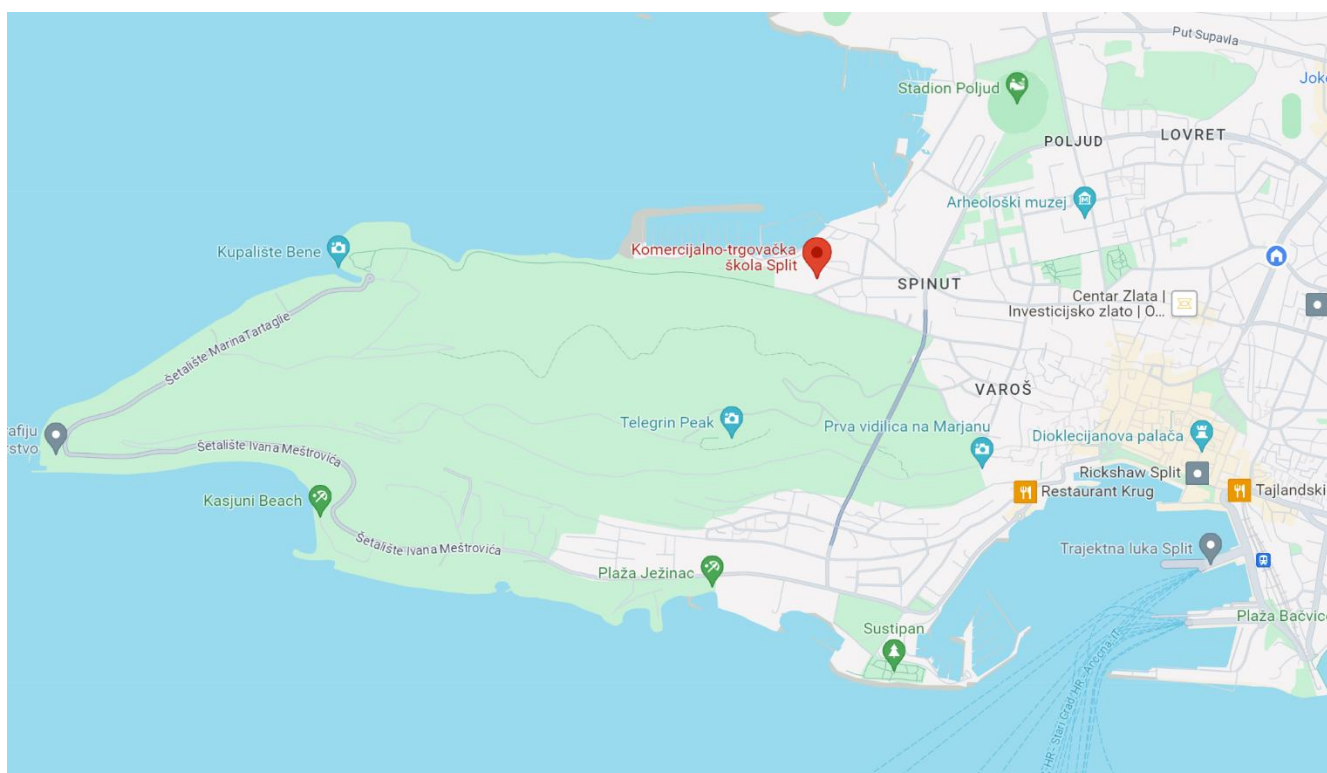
Put Supavla
Joke
Stadion Poljud
POLJUD
LOVRET
Arheološki muzej
Kupalište Bene
Komercijalno-trgovačka škola Split
SPINUT
Centar Zlata | Investicijsko zlato | O...
Šetalište Marina Tartaglie
VAROŠ
afiju stvo
Telegrin Peak
Prva vidilica na Marjanu
Dioklecijanova palača
Šetalište Ivana Meštrovića
Rickshaw Split
Kasjuni Beach
Restaurant Krug
Tajlandski
Šetalište Ivana Meštrovića
Trajektna luka Split
Plaža Ježinac
Sustipan
Plaža Bačvice
HR - Stari Grad HR - Ancona IT